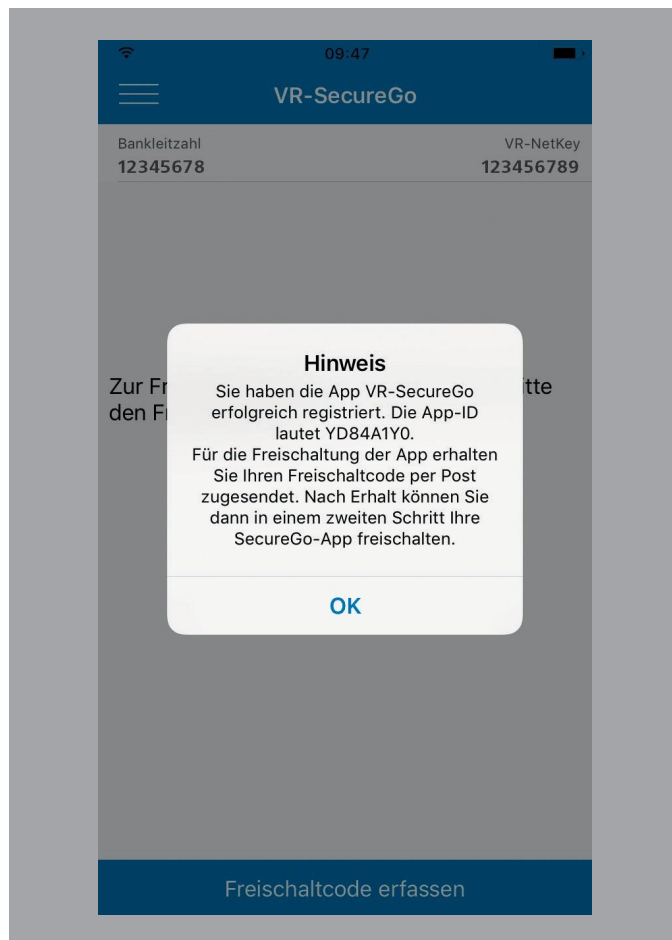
09:47

VR-SecureGo

Bankleitzahl
12345678

VR-NetKey
123456789

Zur Fr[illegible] itte den Fr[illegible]

Hinweis
Sie haben die App VR-SecureGo erfolgreich registriert. Die App-ID lautet YD84A1Y0.
Für die Freischaltung der App erhalten Sie Ihren Freischaltcode per Post zugesendet. Nach Erhalt können Sie dann in einem zweiten Schritt Ihre SecureGo-App freischalten.

OK

Freischaltcode erfassen